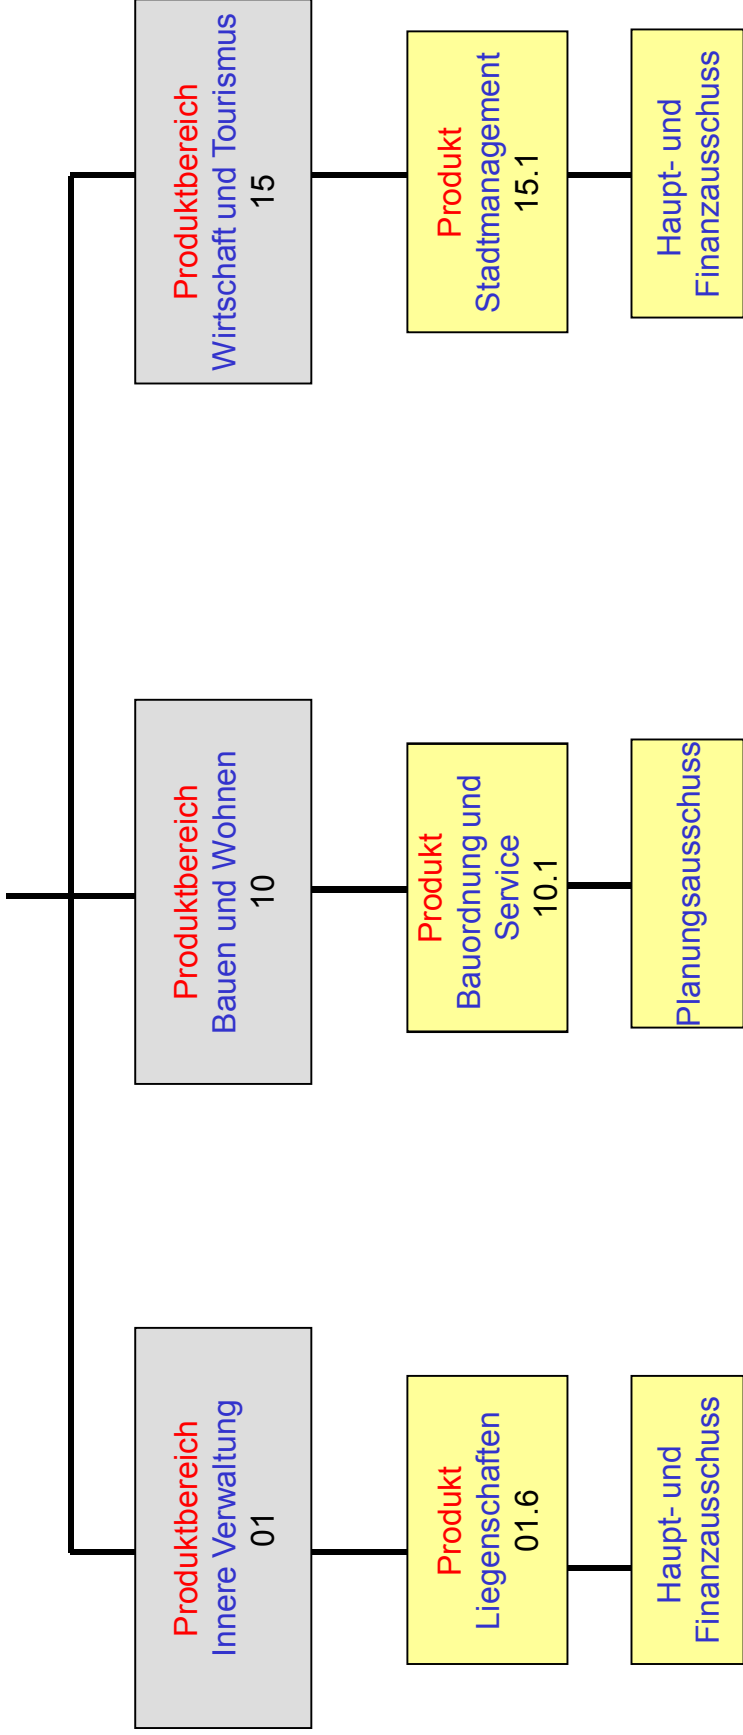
Produktbereich
Innere Verwaltung
01

Produkt
Liegenschaften
01.6

Haupt- und
Finanzausschuss

Produktbereich
Bauen und Wohnen
10

Produkt
Bauordnung und
Service
10.1

Planungsausschuss

Produktbereich
Wirtschaft und Tourismus
15

Produkt
Stadtmanagement
15.1

Haupt- und
Finanzausschuss